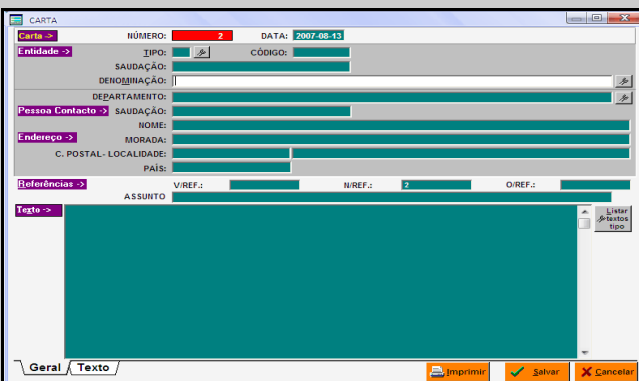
CARTA

Carta -> NÚMERO: 2 DATA: 2007-08-13

Entidade -> TIPO: CÓDIGO:

SAUDAÇÃO:

DENOMINAÇÃO:

DEPARTAMENTO:

Pessoa Contacto -> SAUDAÇÃO:

NOME:

Endereço -> MORADA:

C. POSTAL- LOCALIDADE:

PAÍS:

Referências -> V/REF.: N/REF.: 2 O/REF.:

ASSUNTO

Texto ->

Listar textos tipo

Geral Texto

Imprimir Salvar Cancelar